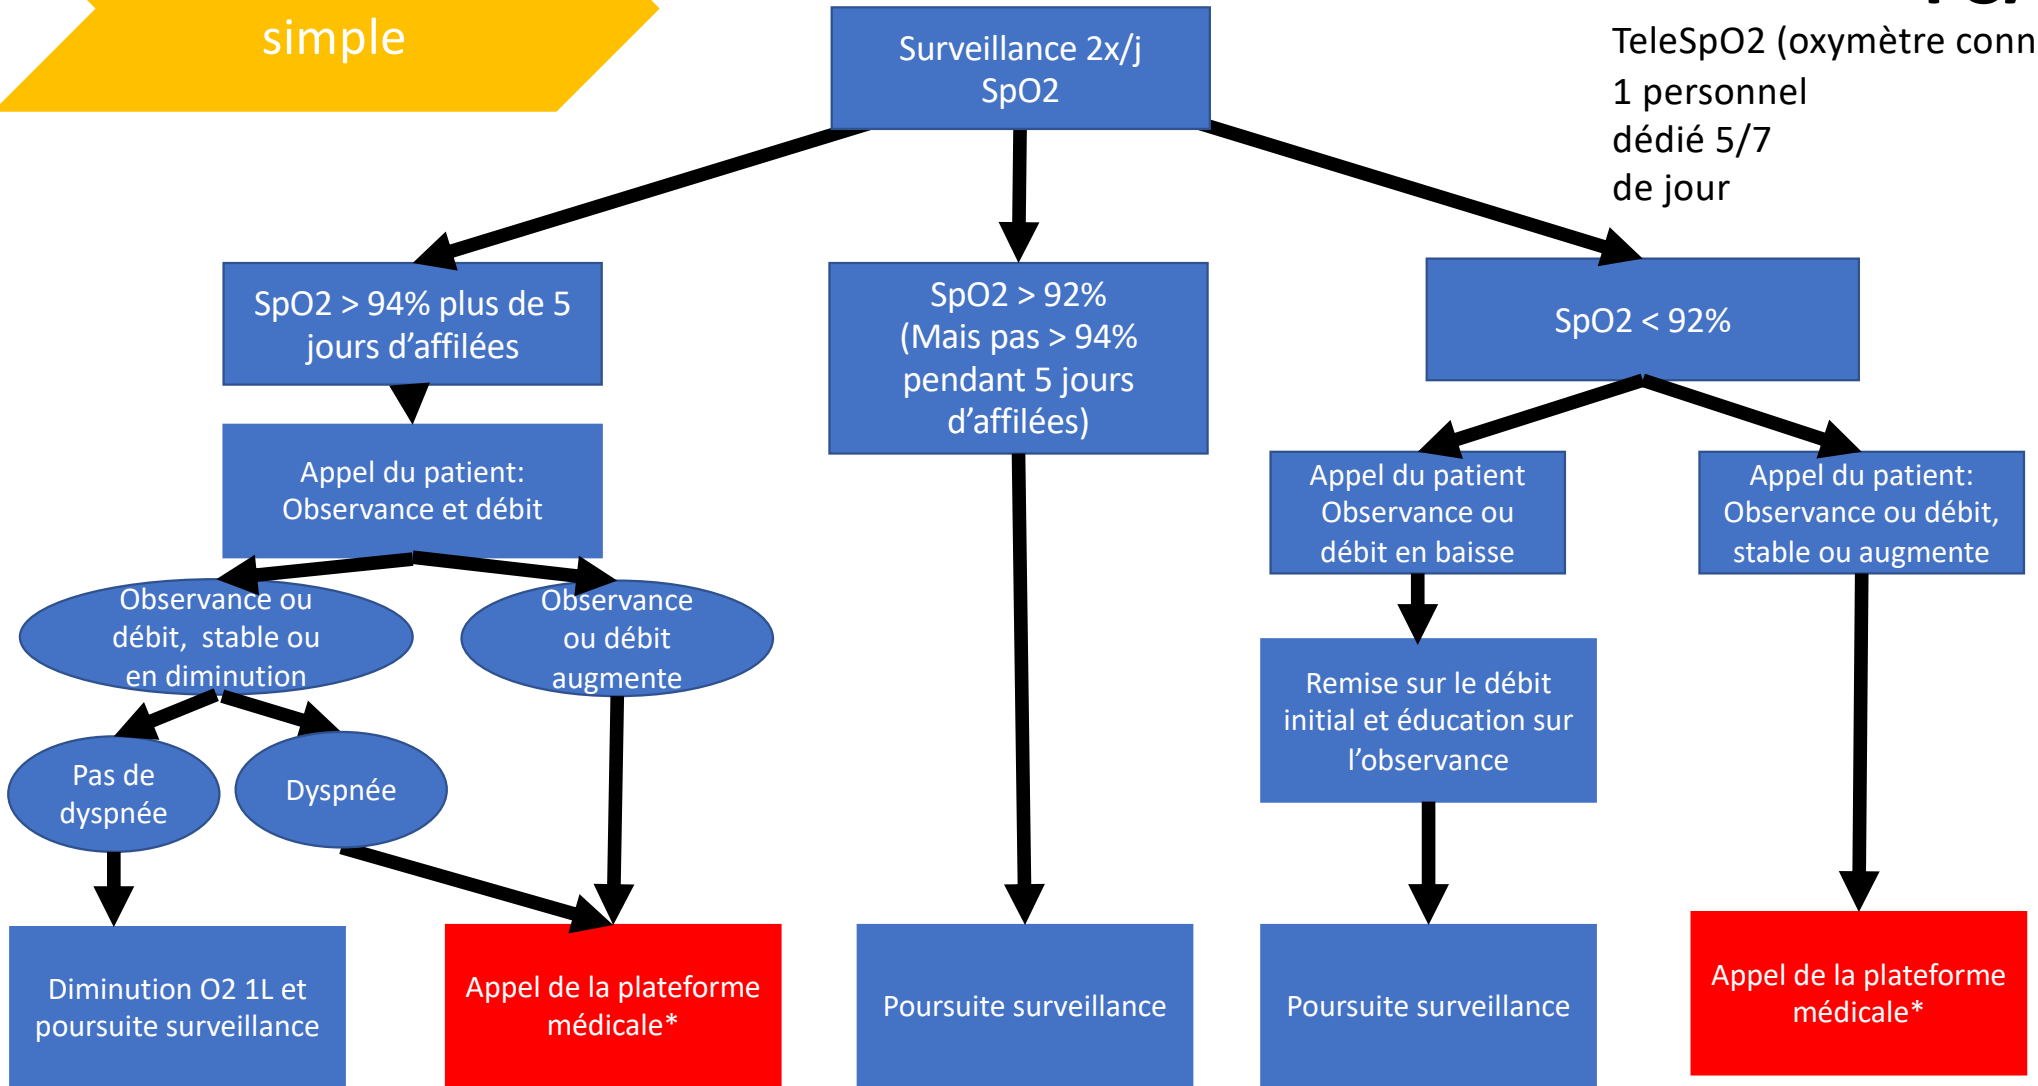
simple

Surveillance 2x/j SpO2

TeleSpO2 (oxymètre conn
1 personnel
dédié 5/7
de jour

SpO2 > 94% plus de 5 jours d'affilées

SpO2 > 92% (Mais pas > 94% pendant 5 jours d'affilées)

SpO2 < 92%

Appel du patient: Observance et débit

Appel du patient Observance ou débit en baisse

Appel du patient: Observance ou débit, stable ou augmente

Observance ou débit, stable ou en diminution

Observance ou débit augmente

Pas de dyspnée

Dyspnée

Remise sur le débit initial et éducation sur l'observance

Diminution O2 1L et poursuite surveillance

Appel de la plateforme médicale*

Poursuite surveillance

Poursuite surveillance

Appel de la plateforme médicale*